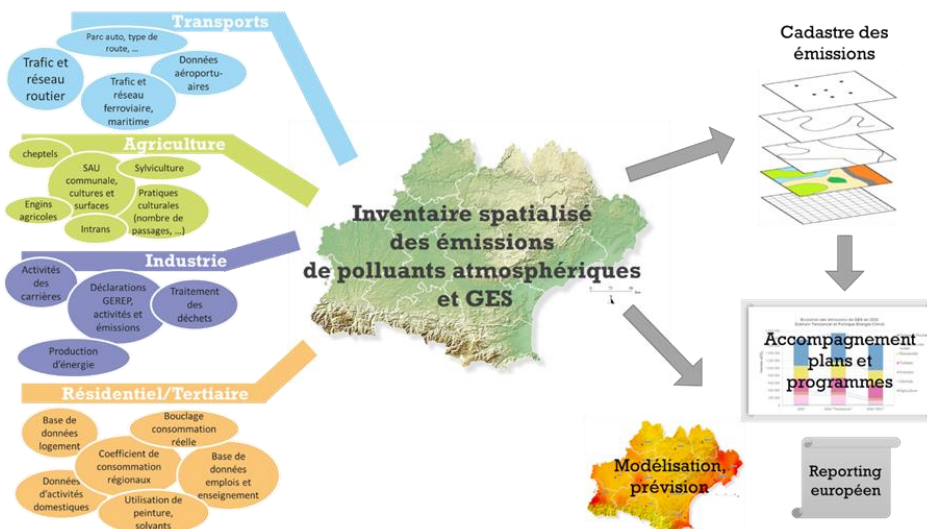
Transports

Parc auto, type de route, …

Trafic et réseau routier

Données aéroportuaires

Trafic et réseau ferroviaire, maritime

Agriculture

cheptels

SAU communale, cultures et surfaces

Sylviculture

Engins agricoles

Pratiques culturales (nombre de passages, …)

Intrans

Industrie

Activités des carrières

Déclarations GEREP, activités et émissions

Traitement des déchets

Production d'énergie

Résidentiel/Tertiaire

Base de données logement

Bouclage consommation réelle

Coefficient de consommation régionaux

Base de données emplois et enseignement

Données d'activités domestiques

Utilisation de peinture, solvants

Inventaire spatialisé des émissions de polluants atmosphériques et GES

Cadastre des émissions

Accompagnement plans et programmes

Modélisation, prévision

Reporting européen